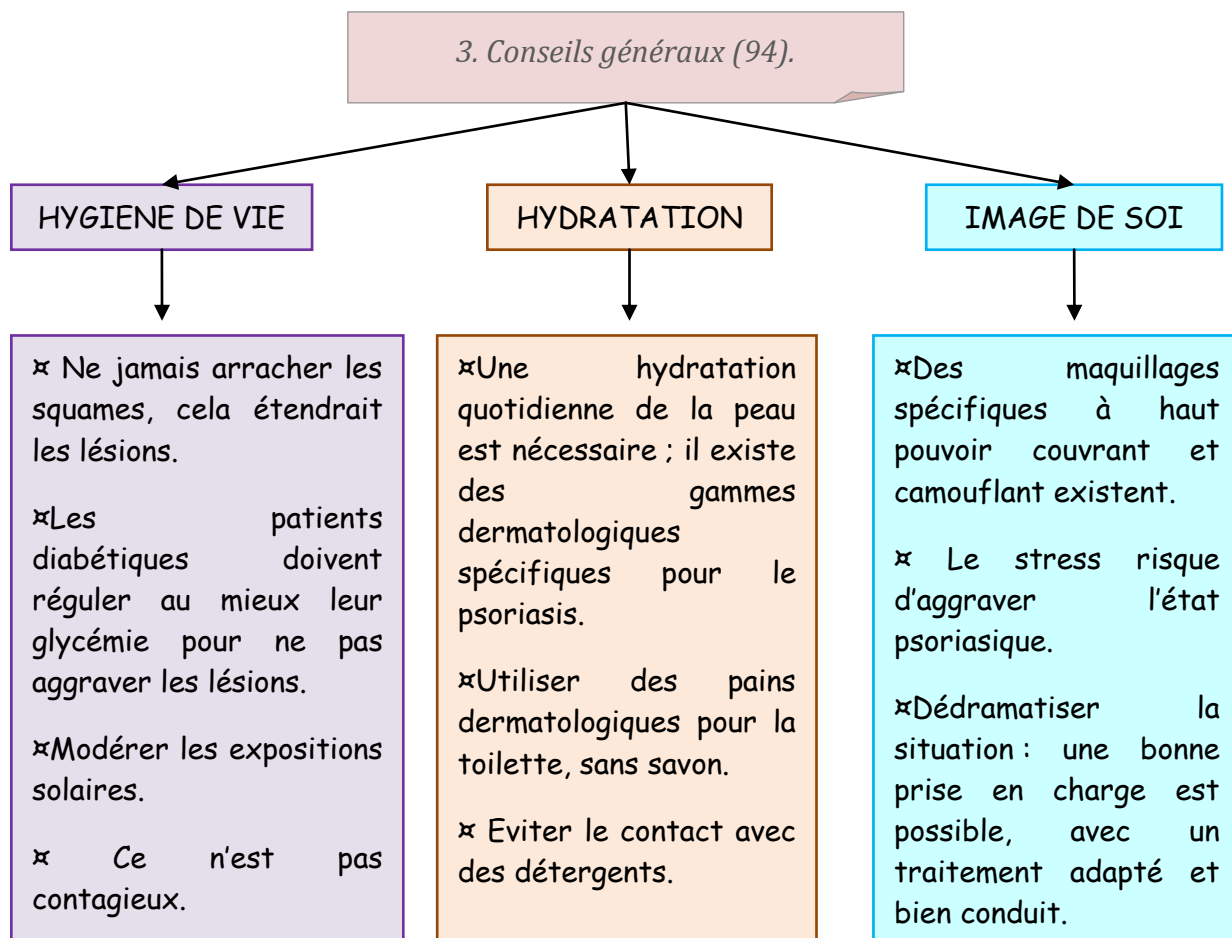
3. Conseils généraux (94).

HYGIENE DE VIE

¤ Ne jamais arracher les squames, cela étendrait les lésions.

¤Les patients diabétiques doivent réguler au mieux leur glycémie pour ne pas aggraver les lésions.

¤Modérer les expositions solaires.

¤ Ce n'est pas contagieux.

HYDRATATION

¤Une hydratation quotidienne de la peau est nécessaire ; il existe des gammes dermatologiques spécifiques pour le psoriasis.

¤Utiliser des pains dermatologiques pour la toilette, sans savon.

¤ Eviter le contact avec des détergents.

IMAGE DE SOI

¤Des maquillages spécifiques à haut pouvoir couvrant et camouflant existent.

¤ Le stress risque d'aggraver l'état psoriasique.

¤Dédramatiser la situation : une bonne prise en charge est possible, avec un traitement adapté et bien conduit.